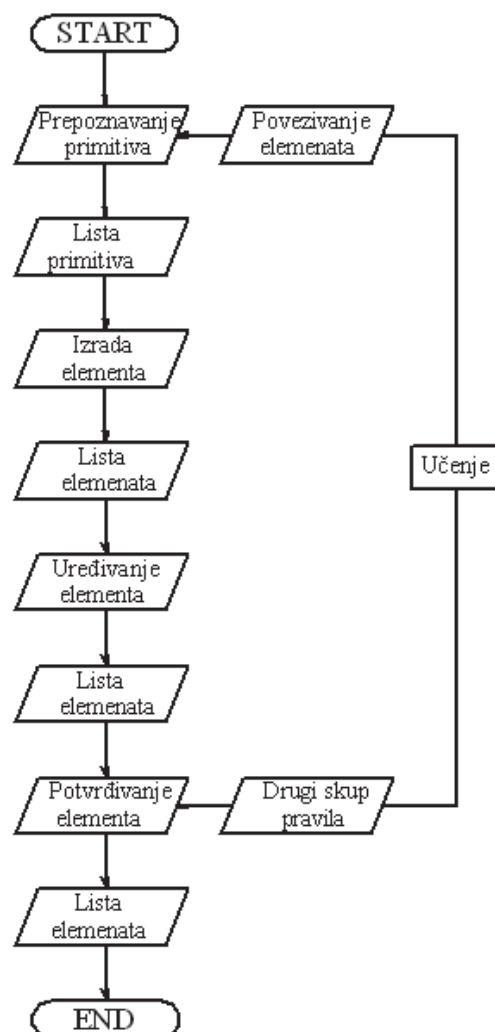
START

Prepoznavanje primitiva

Povezivanje elemenata

Lista primitiva

Izrada elementa

Lista elemenata

Učenje

Uređivanje elementa

Lista elemenata

Potvrđivanje elementa

Drugi skup pravila

Lista elemenata

END